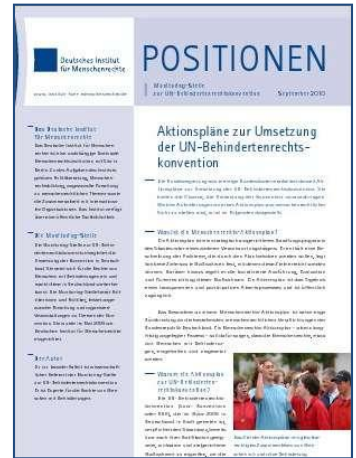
Deutsches Institut für Menschenrechte

POSITIONEN

Monitoring-Stelle zur UN-Behindertenrechtskonvention

September 2010

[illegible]

Das Deutsche Institut für Menschenrechte

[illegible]

Die Monitoring-Stelle

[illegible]

Die Autoren

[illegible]

Aktionspläne zur Umsetzung der UN-Behindertenrechtskonvention

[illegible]

Was ist ein Menschenrechts-Aktionsplan?

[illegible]

Warum die Aktionspläne zur UN-Behindertenrechtskonvention?

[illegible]